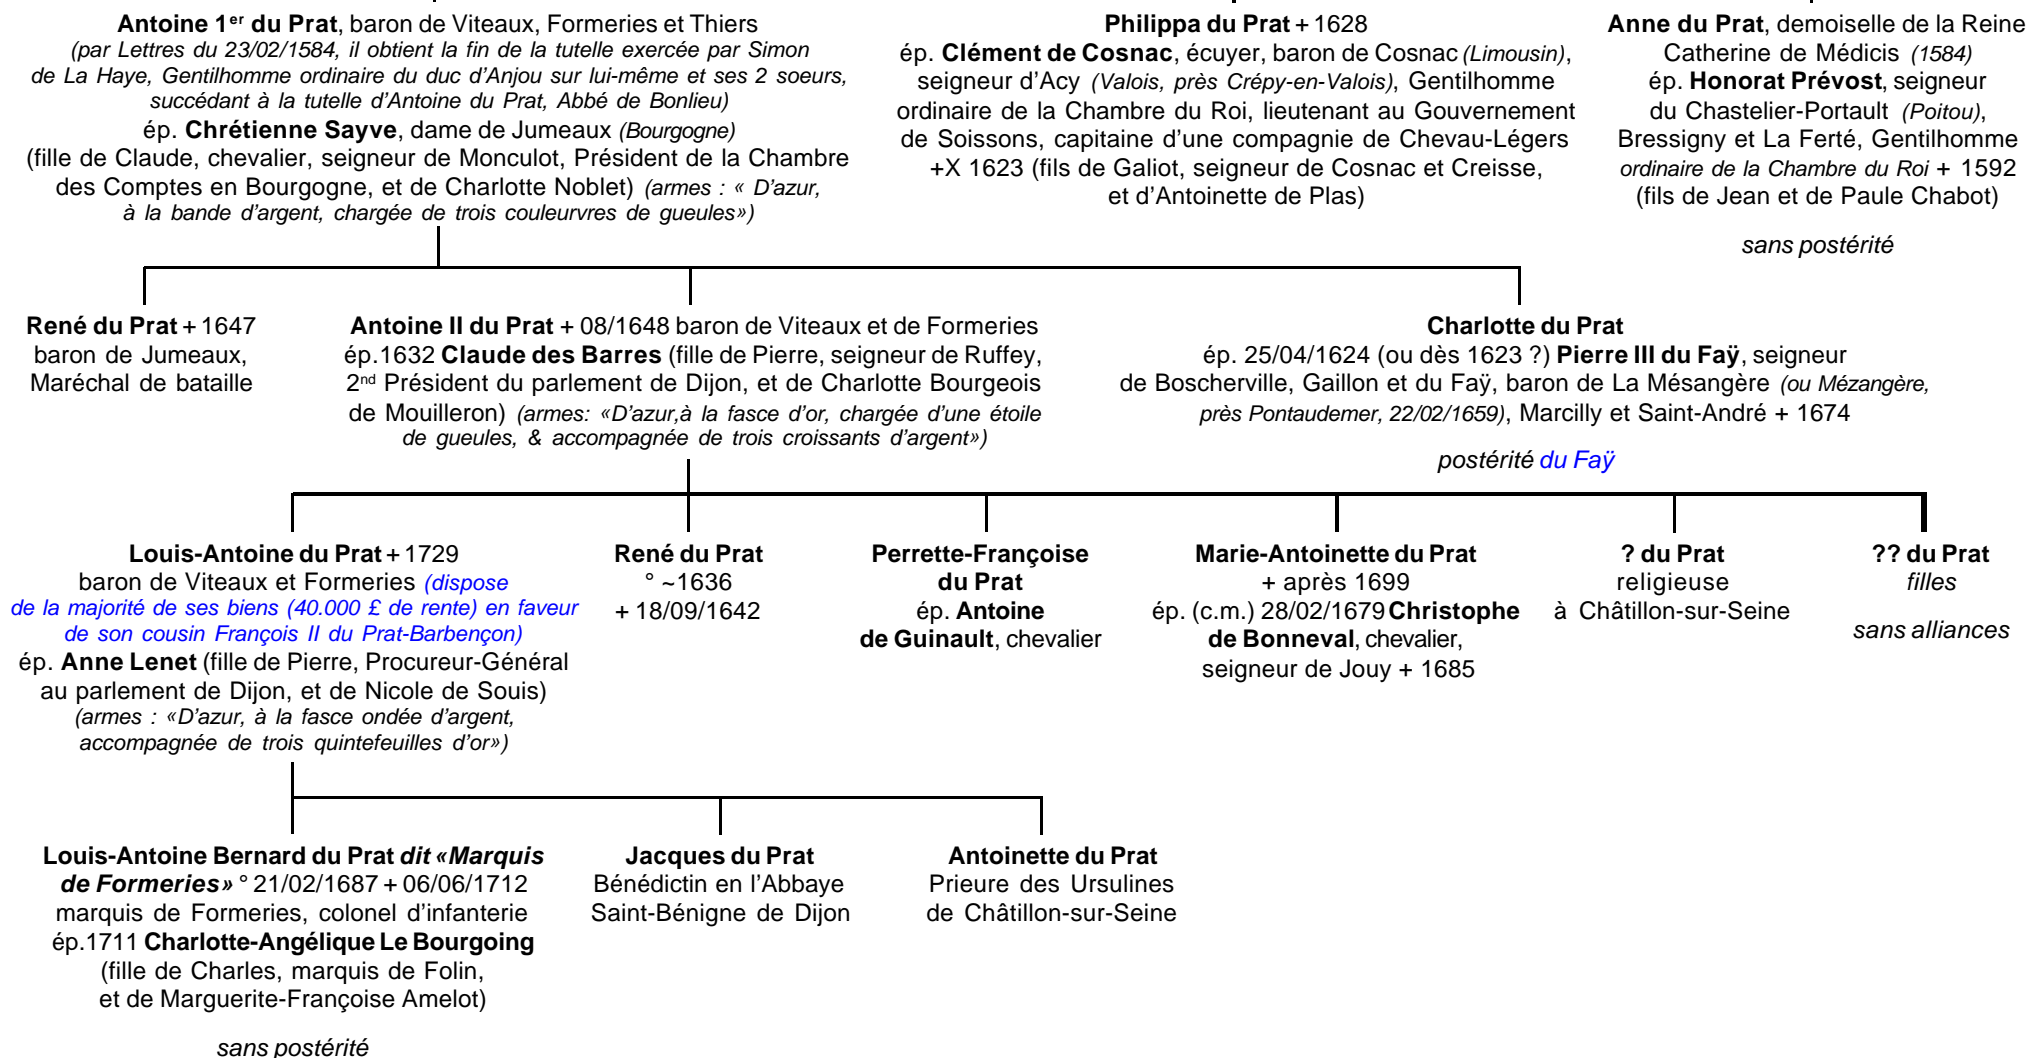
**Antoine 1$^{er}$ du Prat**, baron de Viteaux, Formeries et Thiers
*(par Lettres du 23/02/1584, il obtient la fin de la tutelle exercée par Simon de La Haye, Gentilhomme ordinaire du duc d'Anjou sur lui-même et ses 2 soeurs, succédant à la tutelle d'Antoine du Prat, Abbé de Bonlieu)*
ép. **Chrétienne Sayve**, dame de Jumeaux *(Bourgogne)*
(fille de Claude, chevalier, seigneur de Monculot, Président de la Chambre des Comptes en Bourgogne, et de Charlotte Noblet) *(armes : « D'azur, à la bande d'argent, chargée de trois couleurvres de gueules»)*

**Philippa du Prat** + 1628
ép. **Clément de Cosnac**, écuyer, baron de Cosnac *(Limousin)*, seigneur d'Acy *(Valois, près Crépy-en-Valois)*, Gentilhomme ordinaire de la Chambre du Roi, lieutenant au Gouvernement de Soissons, capitaine d'une compagnie de Chevau-Légers +X 1623 (fils de Galiot, seigneur de Cosnac et Creisse, et d'Antoinette de Plas)

**Anne du Prat**, demoiselle de la Reine Catherine de Médicis *(1584)*
ép. **Honorat Prévost**, seigneur du Chastelier-Portault *(Poitou)*, Bressigny et La Ferté, Gentilhomme *ordinaire de la Chambre du Roi* + 1592 (fils de Jean et de Paule Chabot)

*sans postérité*

**René du Prat** + 1647
baron de Jumeaux, Maréchal de bataille

**Antoine II du Prat** + 08/1648 baron de Viteaux et de Formeries
ép.1632 **Claude des Barres** (fille de Pierre, seigneur de Ruffey, 2$^{nd}$ Président du parlement de Dijon, et de Charlotte Bourgeois de Mouilleron) *(armes: «D'azur,à la fasce d'or, chargée d'une étoile de gueules, & accompagnée de trois croissants d'argent»)*

**Charlotte du Prat**
ép. 25/04/1624 (ou dès 1623 ?) **Pierre III du Faÿ**, seigneur de Boscherville, Gaillon et du Faÿ, baron de La Mésangère *(ou Mézangère, près Pontaudemer, 22/02/1659)*, Marcilly et Saint-André + 1674

*postérité du Faÿ*

**Louis-Antoine du Prat** + 1729
baron de Viteaux et Formeries *(dispose de la majorité de ses biens (40.000 £ de rente) en faveur de son cousin François II du Prat-Barbençon)*
ép. **Anne Lenet** (fille de Pierre, Procureur-Général au parlement de Dijon, et de Nicole de Souis)
*(armes : «D'azur, à la fasce ondée d'argent, accompagnée de trois quintefeuilles d'or»)*

**René du Prat**
° ~1636
+ 18/09/1642

**Perrette-Françoise du Prat**
ép. **Antoine de Guinault**, chevalier

**Marie-Antoinette du Prat**
+ après 1699
ép. (c.m.) 28/02/1679 **Christophe de Bonneval**, chevalier, seigneur de Jouy + 1685

**? du Prat**
religieuse
à Châtillon-sur-Seine

**?? du Prat**
*filles*

*sans alliances*

**Louis-Antoine Bernard du Prat** ***dit «Marquis de Formeries»*** ° 21/02/1687 + 06/06/1712
marquis de Formeries, colonel d'infanterie
ép.1711 **Charlotte-Angélique Le Bourgoing**
(fille de Charles, marquis de Folin, et de Marguerite-Françoise Amelot)

*sans postérité*

**Jacques du Prat**
Bénédictin en l'Abbaye Saint-Bénigne de Dijon

**Antoinette du Prat**
Prieure des Ursulines de Châtillon-sur-Seine